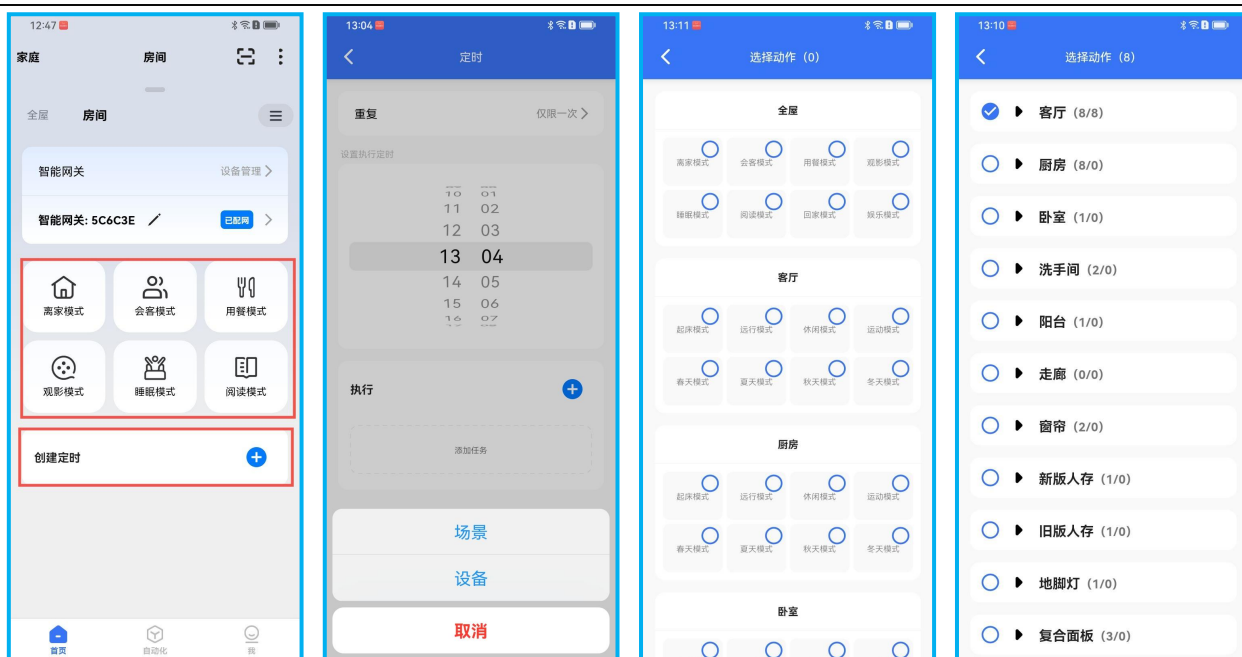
12:47

家庭 房间

全屋 房间

智能网关 设备管理 >

智能网关: 5C6C3E 已配网 >

离家模式 会客模式 用餐模式

观影模式 睡眠模式 阅读模式

创建定时

首页 自动化 我

13:04

定时

重复 仅限一次 >

设置执行定时

10 01
11 02
12 03
13 04
14 05
15 06
16 07

执行

添加任务

场景

设备

取消

13:11

选择动作 (0)

全屋

离家模式 会客模式 用餐模式 观影模式
睡眠模式 阅读模式 回家模式 娱乐模式

客厅

起床模式 运行模式 休闲模式 运动模式
春天模式 夏天模式 秋天模式 冬天模式

厨房

起床模式 运行模式 休闲模式 运动模式
春天模式 夏天模式 秋天模式 冬天模式

卧室

13:10

选择动作 (8)

客厅 (8/8)

厨房 (8/0)

卧室 (1/0)

洗手间 (2/0)

阳台 (1/0)

走廊 (0/0)

窗帘 (2/0)

新版人存 (1/0)

旧版人存 (1/0)

地脚灯 (1/0)

复合面板 (3/0)